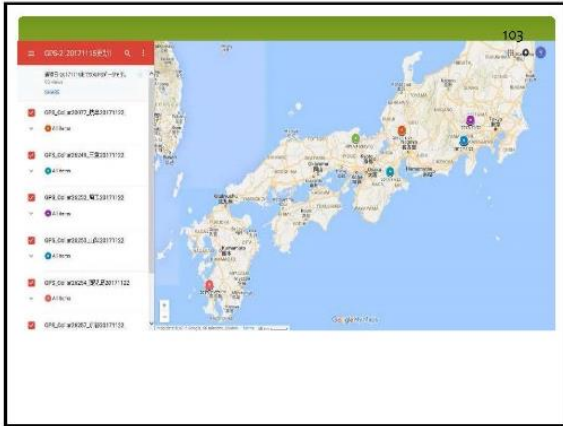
103

GPS-2 20171115更新

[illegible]

GPS_Col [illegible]_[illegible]20171120
All items

GPS_Col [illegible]_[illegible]20171120
All items

GPS_Col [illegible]_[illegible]20171150
All items

GPS_Col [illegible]_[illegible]20171152
All items

GPS_Col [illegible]_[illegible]20171122
All items

GPS_Col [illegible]_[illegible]20171120

Google My Maps